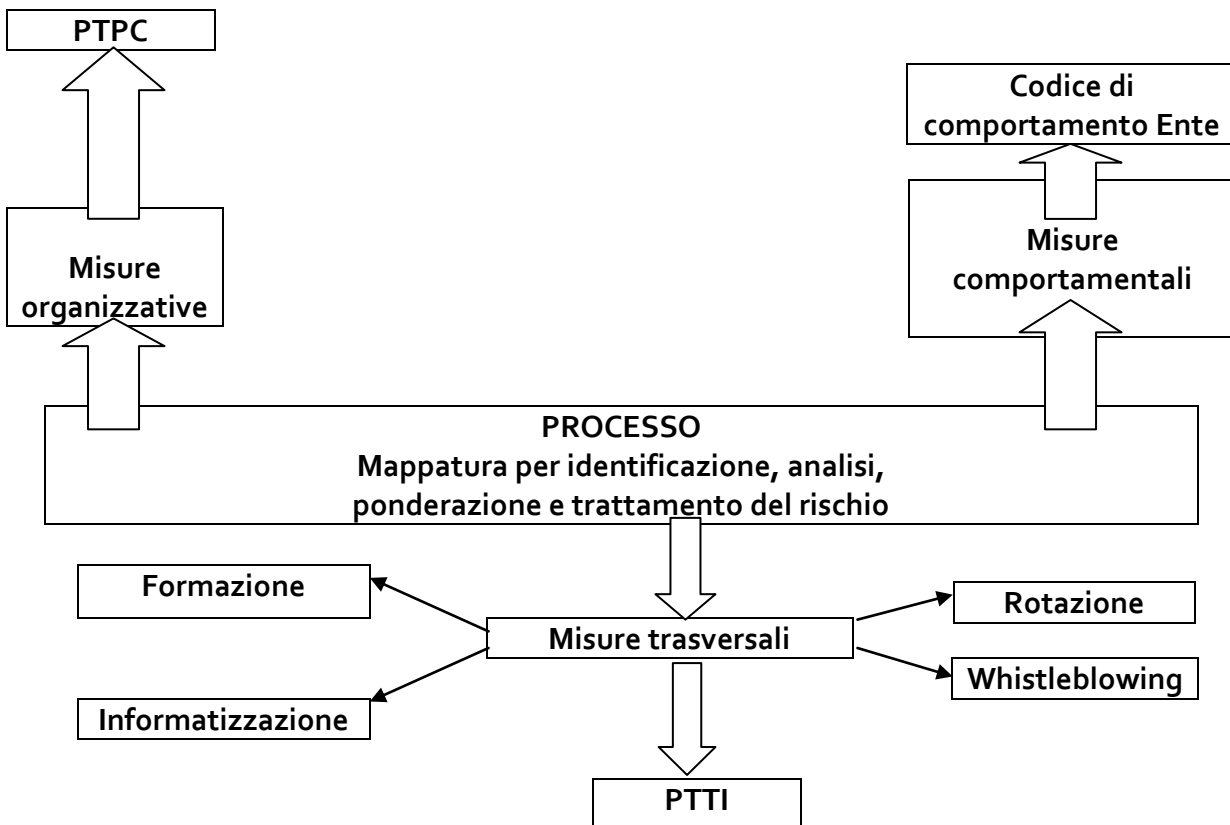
PTPC

Codice di comportamento Ente

Misure organizzative

Misure comportamentali

PROCESSO
Mappatura per identificazione, analisi, ponderazione e trattamento del rischio

Formazione

Misure trasversali

Rotazione

Whistleblowing

Informatizzazione

PTTI